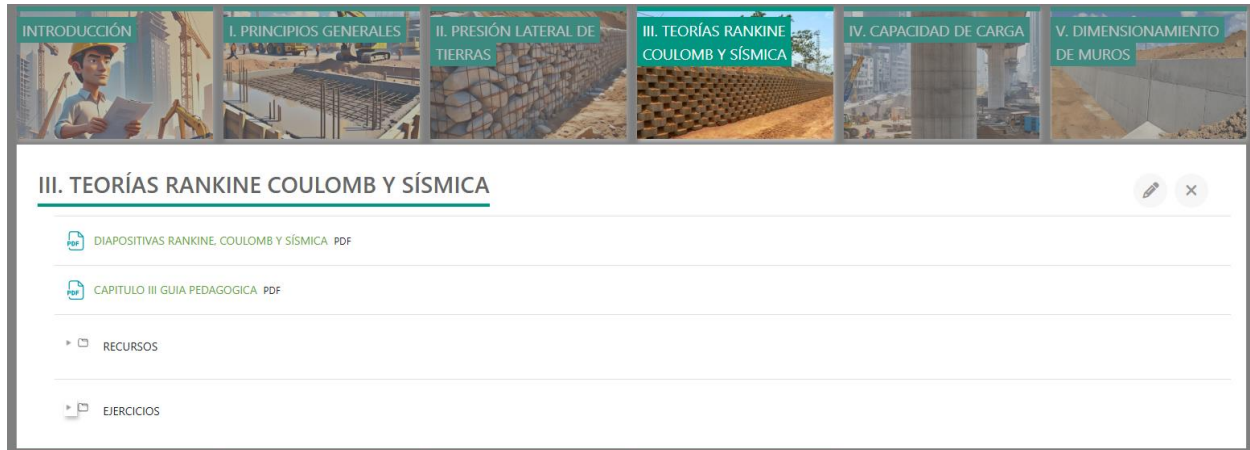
INTRODUCCIÓN

I. PRINCIPIOS GENERALES

II. PRESIÓN LATERAL DE TIERRAS

III. TEORÍAS RANKINE COULOMB Y SÍSMICA

IV. CAPACIDAD DE CARGA

V. DIMENSIONAMIENTO DE MUROS

III. TEORÍAS RANKINE COULOMB Y SÍSMICA

PDF DIAPOSITIVAS RANKINE, COULOMB Y SÍSMICA PDF

PDF CAPITULO III GUIA PEDAGOGICA PDF

RECURSOS

EJERCICIOS